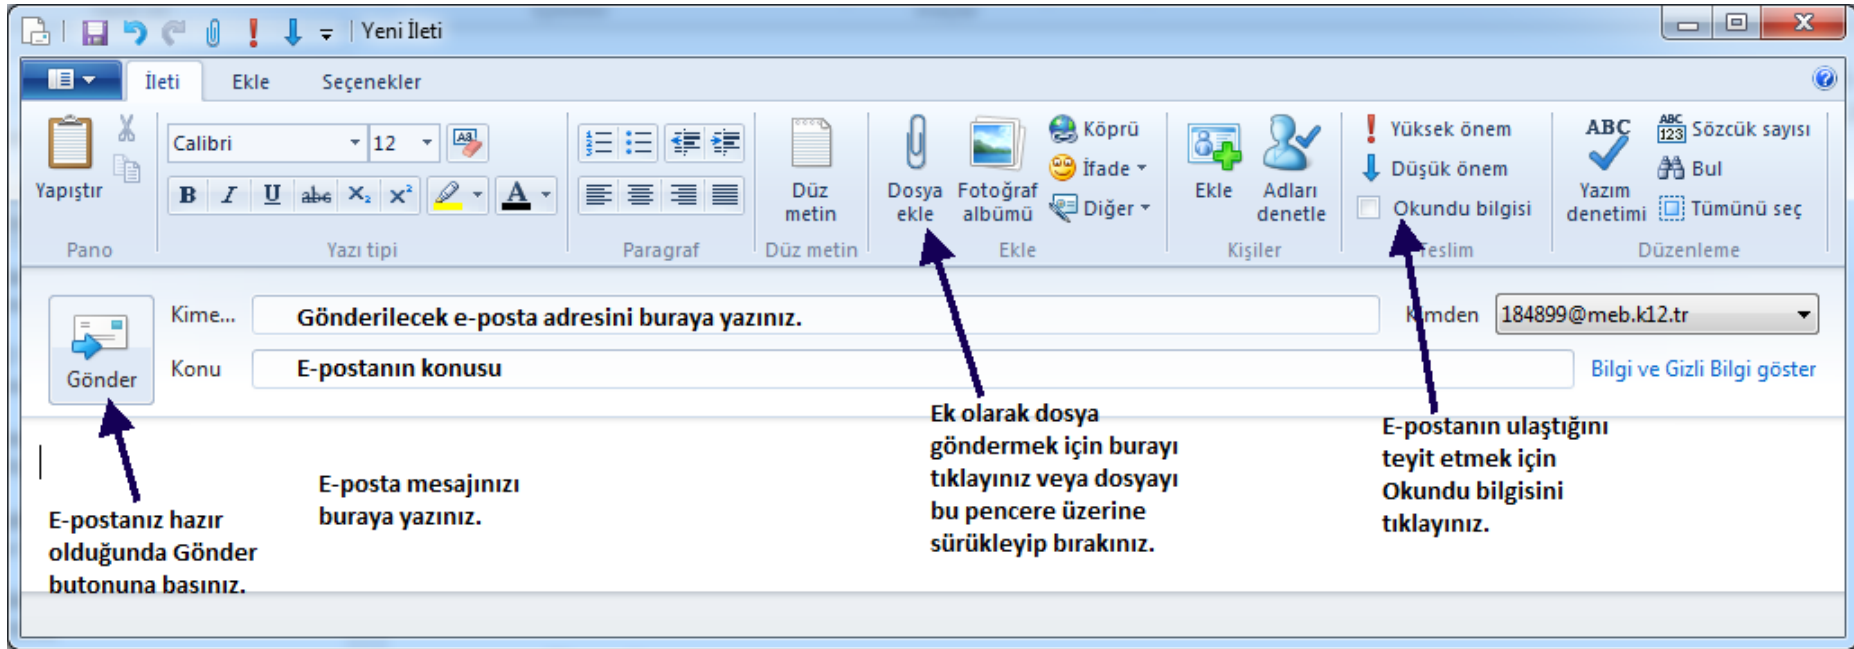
Yeni İleti

İleti Ekle Seçenekler

Yapıştır
Pano

Calibri 12
B I U abc $X_2$ $X^2$ A
Yazı tipi

Paragraf

Düz metin
Düz metin

Dosya ekle
Fotoğraf albümü
Köprü
İfade
Diğer
Ekle

Ekle
Adları denetle
Kişiler

Yüksek önem
Düşük önem
Okundu bilgisi
Teslim

ABC
Yazım denetimi
Sözcük sayısı
Bul
Tümünü seç
Düzenleme

Gönder
Kime...
Gönderilecek e-posta adresini buraya yazınız.
Kimden
184899@meb.k12.tr
Konu
E-postanın konusu
Bilgi ve Gizli Bilgi göster

E-postanız hazır olduğunda Gönder butonuna basınız.

E-posta mesajınızı buraya yazınız.

Ek olarak dosya göndermek için burayı tıklayınız veya dosyayı bu pencere üzerine sürükleyip bırakınız.

E-postanın ulaştığını teyit etmek için Okundu bilgisini tıklayınız.